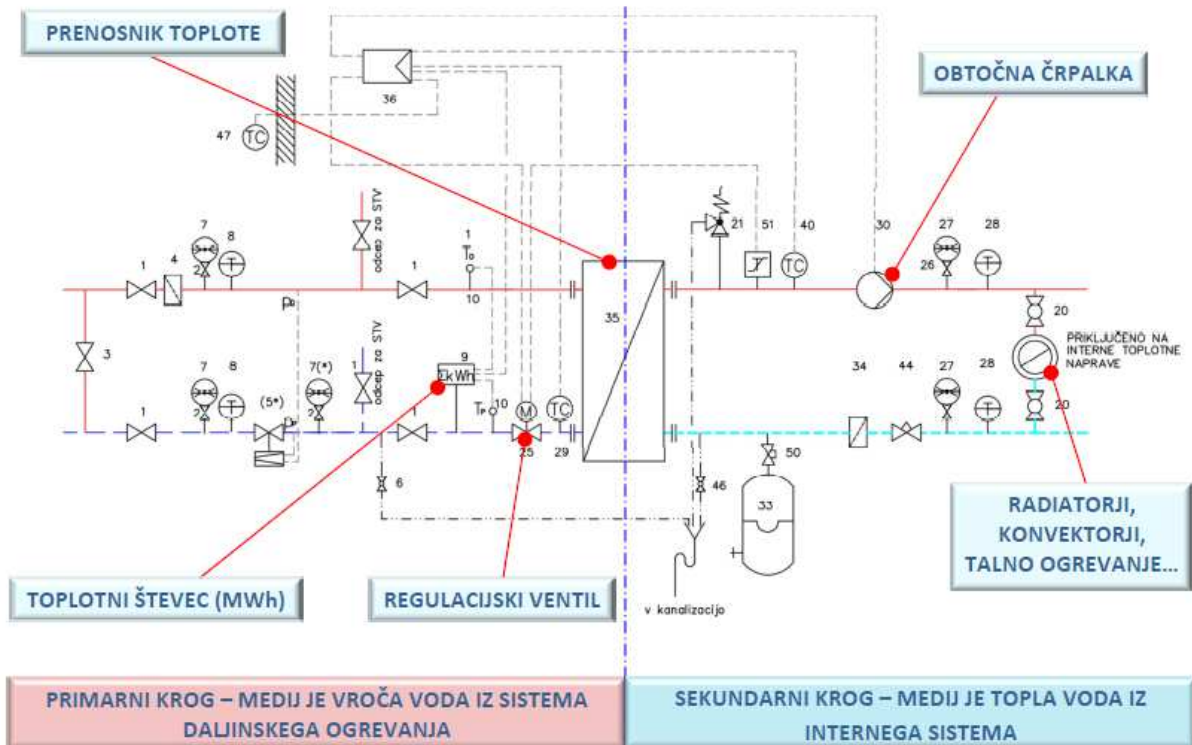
PRENOSNIK TOPLOTE

OBTOČNA ČRPALKA

36

47 TC

odcep za STV

7 8

1 4

2

1

$T_o$

1

10

21 51 40

TC

30 27 28

26

20

35

3

$p_o$

7 8

2

(5*)

7(*)

2

odcep za STV

1

9

kWh

1

$T_p$ 10

M

25

TC

29

PRIKLJUČENO NA INTERNE TOPLOTNE NAPRAVE

34 44 27 28

20

50

6

46

33

v kanalizacijo

RADIATORJI, KONVEKTORJI, TALNO OGREVANJE...

TOPLOTNI ŠTEVEC (MWh)

REGULACIJSKI VENTIL

PRIMARNI KROG – MEDIJ JE VROČA VODA IZ SISTEMA DALJINSKEGA OGREVANJA

SEKUNDARNI KROG – MEDIJ JE TOPLA VODA IZ INTERNEGA SISTEMA